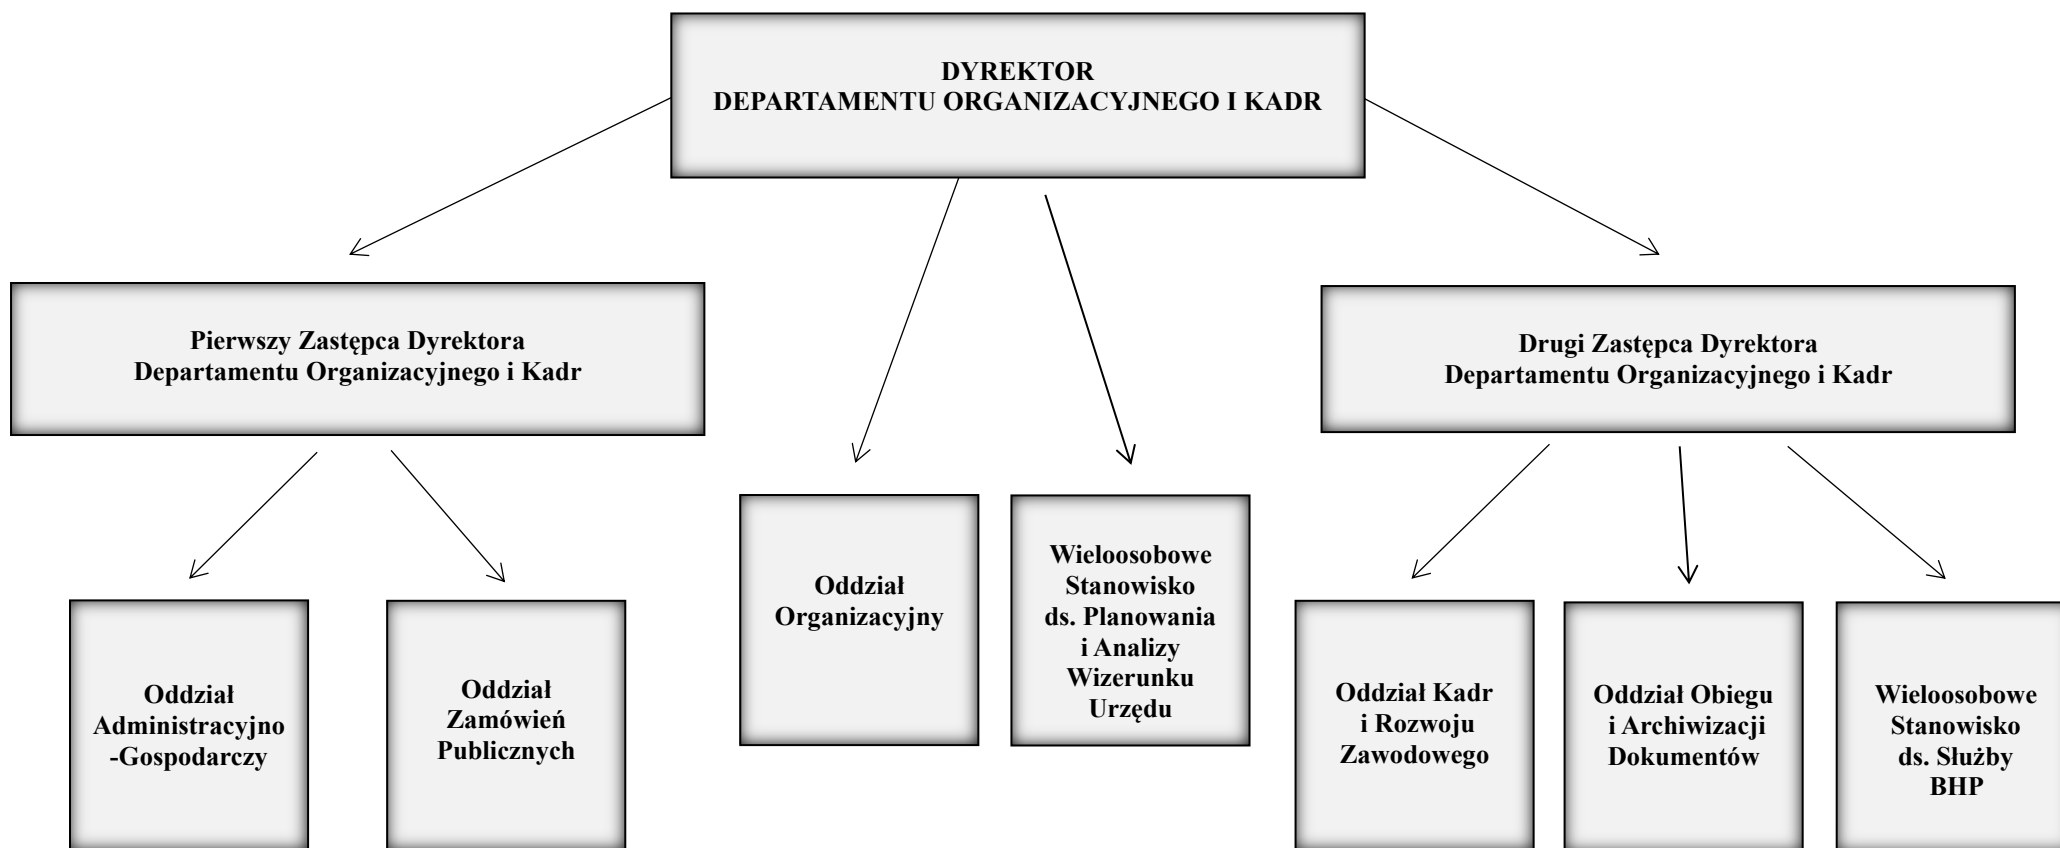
DYREKTOR
DEPARTAMENTU ORGANIZACYJNEGO I KADR

Pierwszy Zastępca Dyrektora
Departamentu Organizacyjnego i Kadr

Drugi Zastępca Dyrektora
Departamentu Organizacyjnego i Kadr

Oddział Administracyjno-Gospodarczy

Oddział Zamówień Publicznych

Oddział Organizacyjny

Wieloosobowe Stanowisko ds. Planowania i Analizy Wizerunku Urzędu

Oddział Kadr i Rozwoju Zawodowego

Oddział Obiegu i Archiwizacji Dokumentów

Wieloosobowe Stanowisko ds. Służby BHP